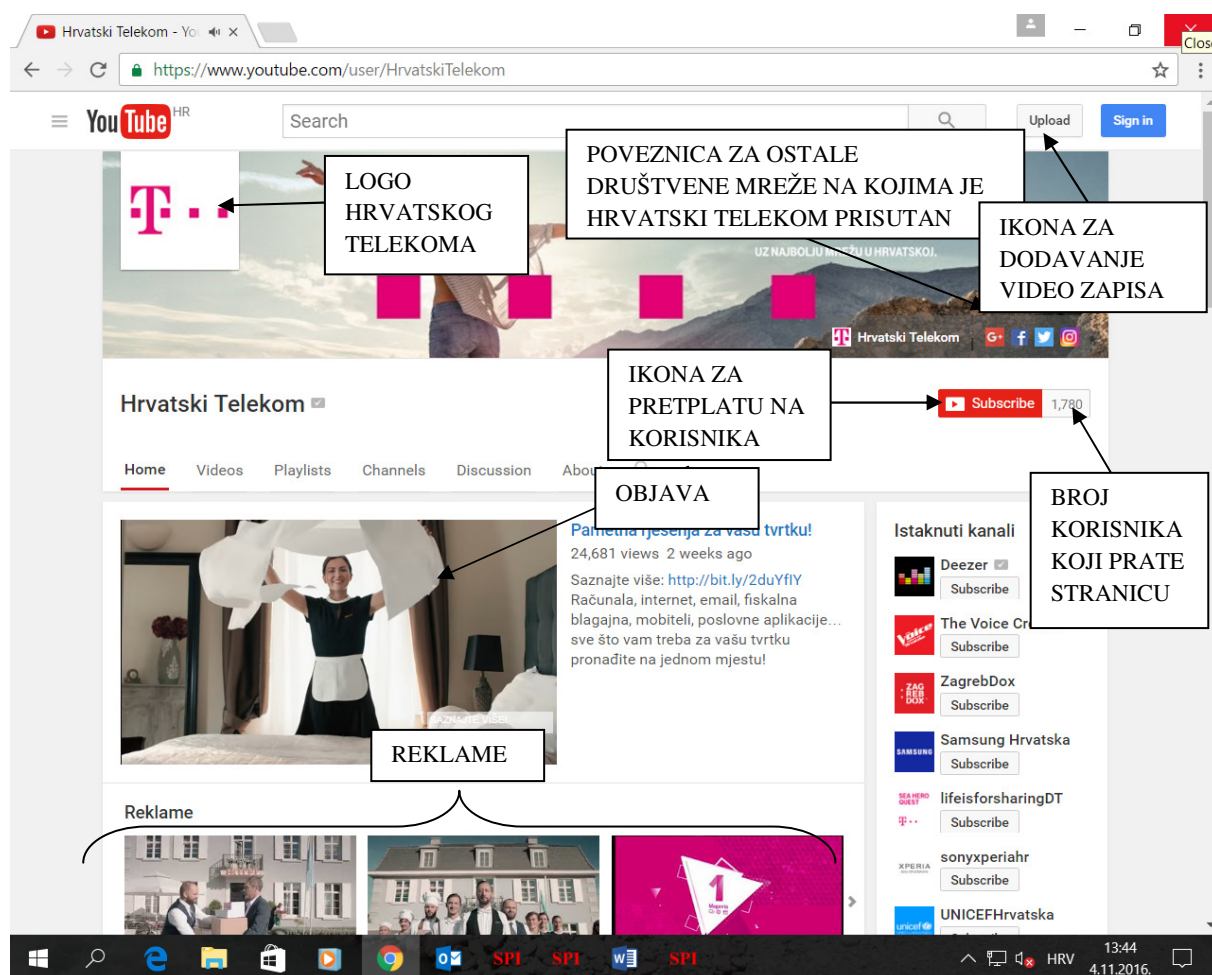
Hrvatski Telekom - Yo ×

Close

https://www.youtube.com/user/HrvatskiTelekom

YouTube HR

Search

Upload

Sign in

LOGO HRVATSKOG TELEKOMA

POVEZNICA ZA OSTALE DRUŠTVENE MREŽE NA KOJIMA JE HRVATSKI TELEKOM PRISUTAN

IKONA ZA DODAVANJE VIDEO ZAPISA

UZ NAJBOLJU MREŽU U HRVATSKOJ.

Hrvatski Telekom

IKONA ZA PRETPLATU NA KORISNIKA

Hrvatski Telekom

Subscribe 1,780

Home Videos Playlists Channels Discussion Abou

OBJAVA

BROJ KORISNIKA KOJI PRATE STRANICU

Pametna rješenja za vašu tvrtku!

24,681 views 2 weeks ago

Saznajte više: http://bit.ly/2duYfIY
Računala, internet, email, fiskalna blagajna, mobiteli, poslovne aplikacije... sve što vam treba za vašu tvrtku pronađite na jednom mjestu!

SAZNAJTE VIŠE

Istaknuti kanali

Deezer
Subscribe

The Voice Cr
Subscribe

ZagrebDox
Subscribe

Samsung Hrvatska
Subscribe

lifeisforsharingDT
Subscribe

sonyxperiahr
Subscribe

UNICEFHrvatska

REKLAME

Reklame

HRV 13:44 4.11.2016.